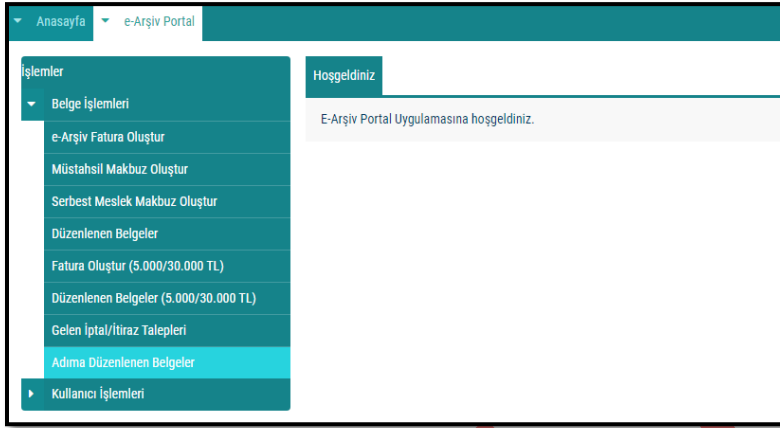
Anasayfa
e-Arşiv Portal

İşlemler
Belge İşlemleri
e-Arşiv Fatura Oluştur
Müstahsil Makbuz Oluştur
Serbest Meslek Makbuz Oluştur
Düzenlenen Belgeler
Fatura Oluştur (5.000/30.000 TL)
Düzenlenen Belgeler (5.000/30.000 TL)
Gelen İptal/İtiraz Talepleri
Adıma Düzenlenen Belgeler
Kullanıcı İşlemleri

Hoşgeldiniz

E-Arşiv Portal Uygulamasına hoşgeldiniz.